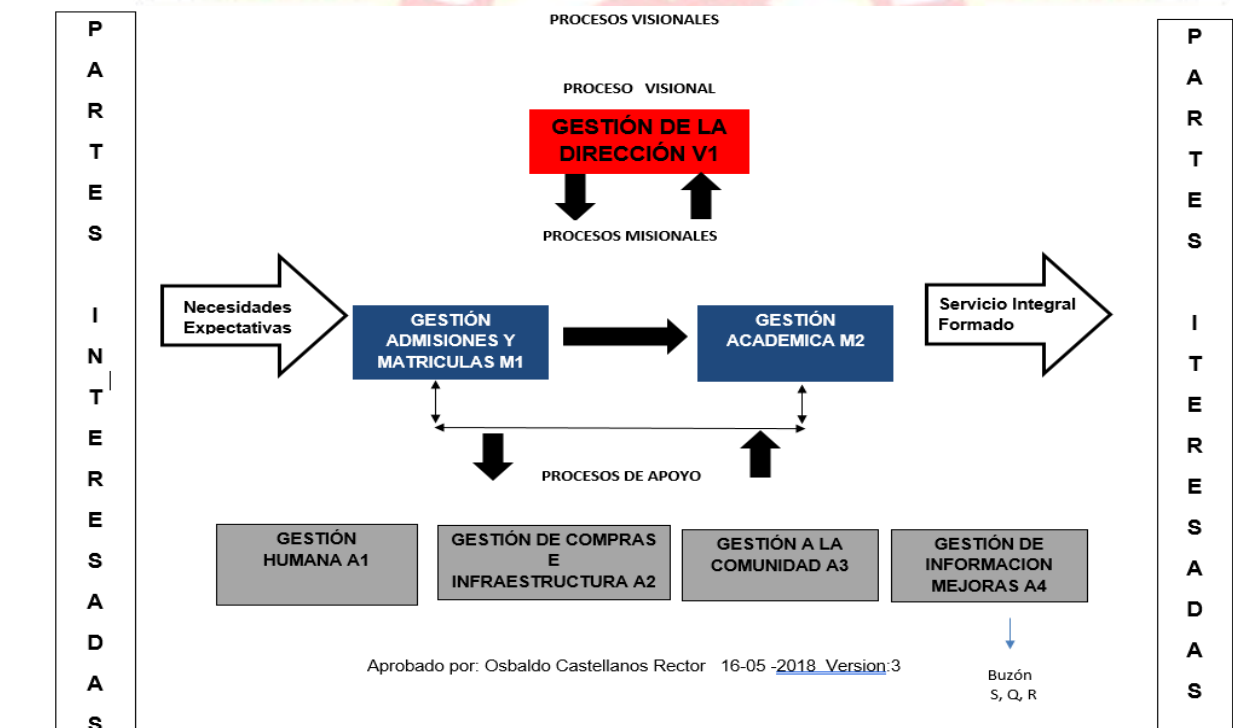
P A R T E S I N T E R E S A D A S

PROCESOS VISIONALES

PROCESO VISIONAL

GESTIÓN DE LA DIRECCIÓN V1

PROCESOS MISIONALES

Necesidades Expectativas

GESTIÓN ADMISIONES Y MATRICULAS M1

GESTIÓN ACADEMICA M2

Servicio Integral Formado

PROCESOS DE APOYO

GESTIÓN HUMANA A1

GESTIÓN DE COMPRAS E INFRAESTRUCTURA A2

GESTIÓN A LA COMUNIDAD A3

GESTIÓN DE INFORMACION MEJORAS A4

Aprobado por: Osbaldo Castellanos Rector 16-05 -2018 Version:3

Buzón S, Q, R

P A R T E S I T E R E S A D A S